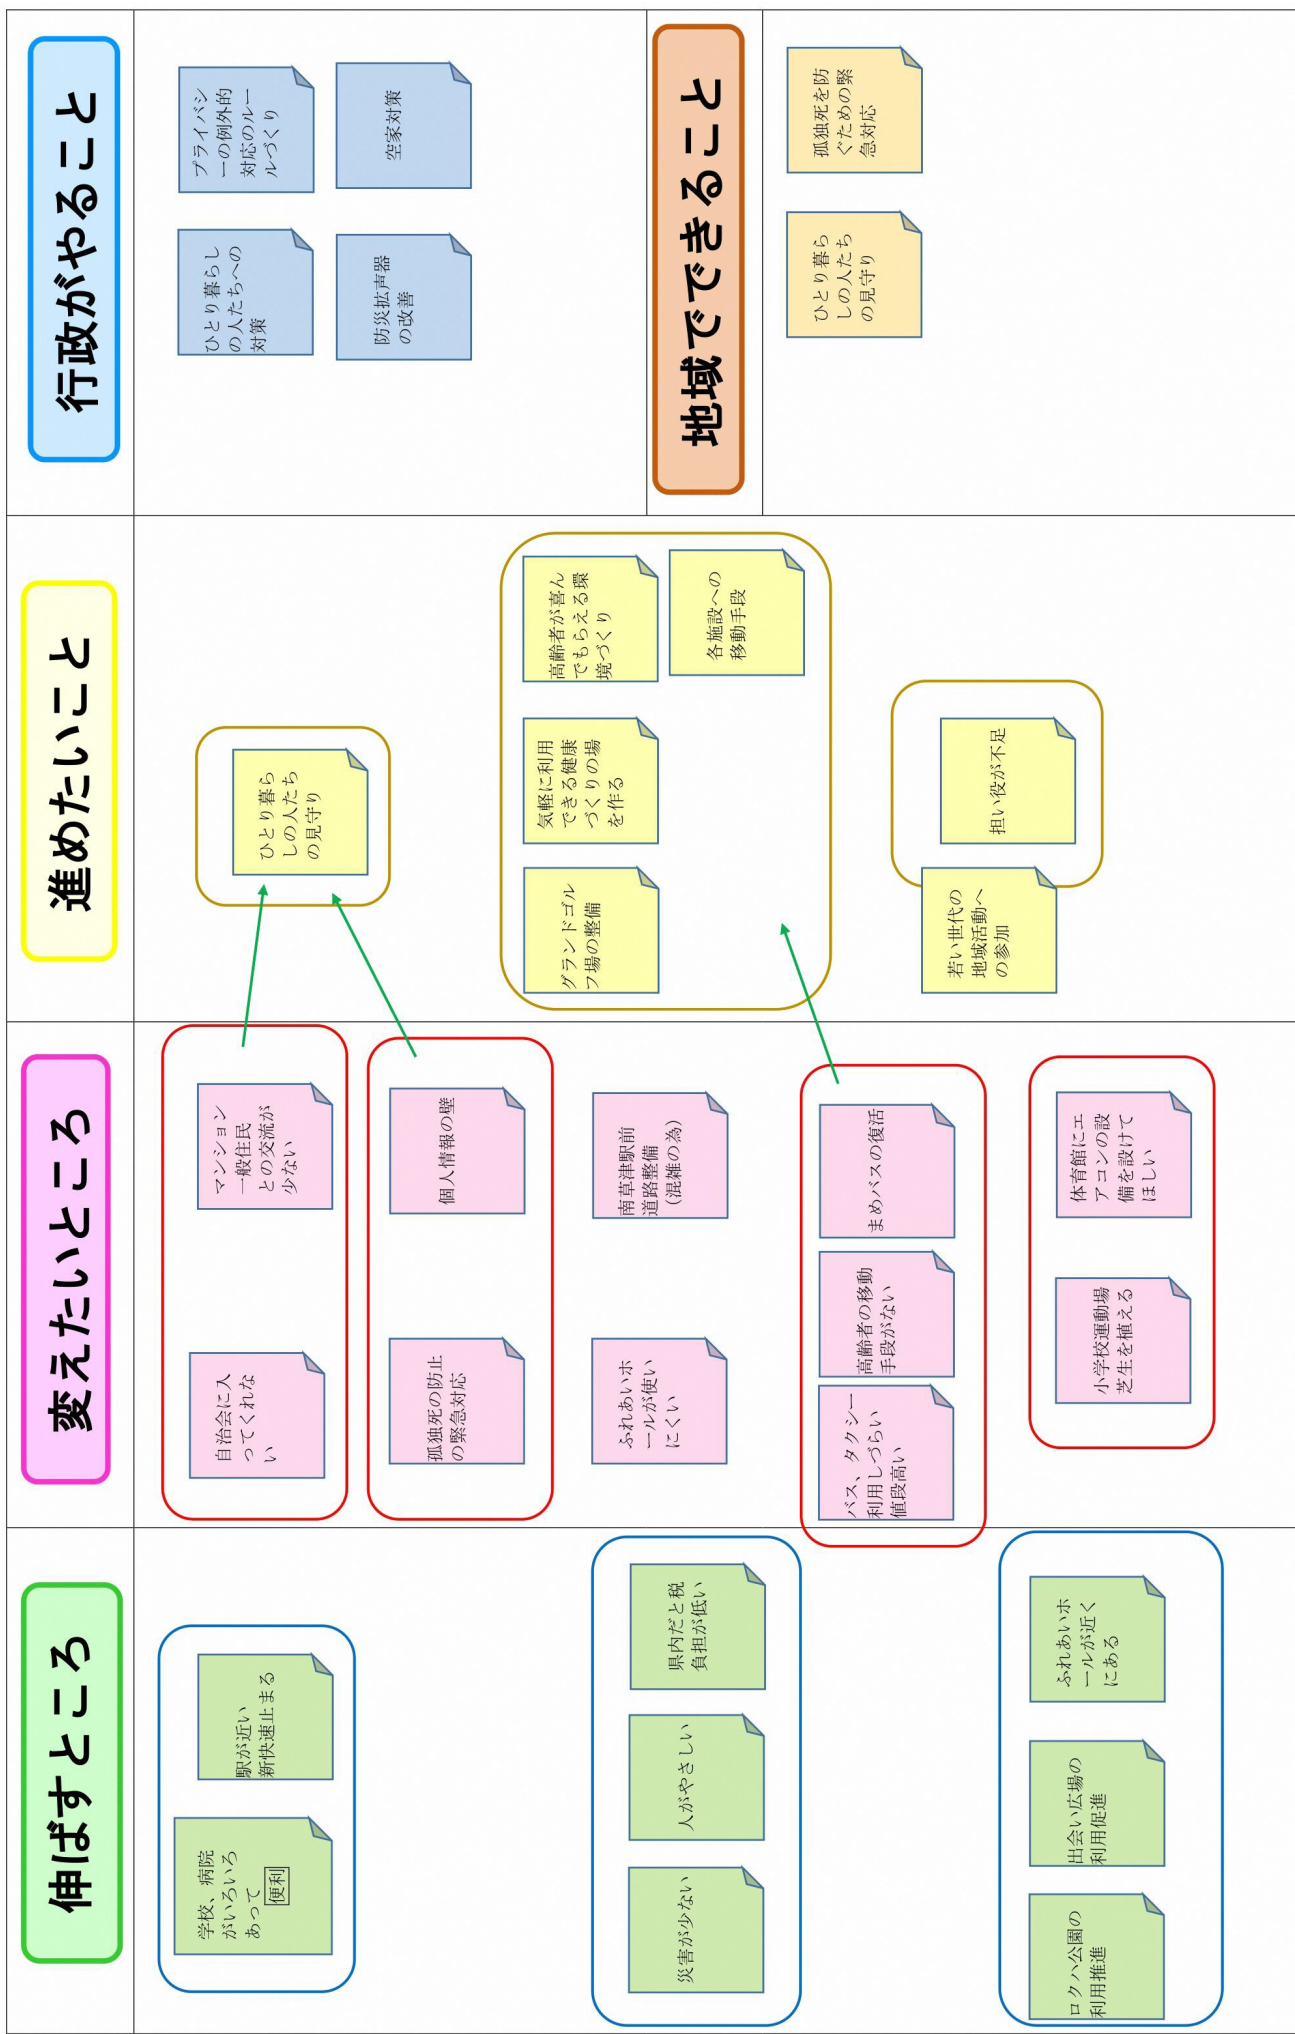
行政がやること

プライバシーの例外的対応のルールづくり

空家対策

ひとり暮らしの人たちへの対策

防災拡声器の改善

地域でできること

孤独死を防ぐための緊急対応

ひとり暮らしの人たちの見守り

進めたいこと

ひとり暮らしの人たちの見守り

高齢者が喜んでもらえる環境づくり

各施設への移動手段

気軽に利用できる健康づくりの場を作る

グランドゴルフ場の整備

担い役が不足

若い世代の地域活動への参加

変えたいところ

マンション一般住民との交流が少ない

自治会に入ってくれない

個人情報の壁

孤独死の防止の緊急対応

南草津駅前道路整備（混雑の為）

ふれあいホールが使いにくい

まめバスの復活

高齢者の移動手段がない

バス、タクシー利用しづらい値段高い

体育館にエアコンの設備を設けてほしい

小学校運動場芝生を植える

伸ばすところ

駅が近い新快速止まる

学校、病院がいろいろあって 便利

県内だと税負担が低い

人がやさしい

災害が少ない

ふれあいホールが近くにある

出会い広場の利用促進

ロクハ公園の利用推進